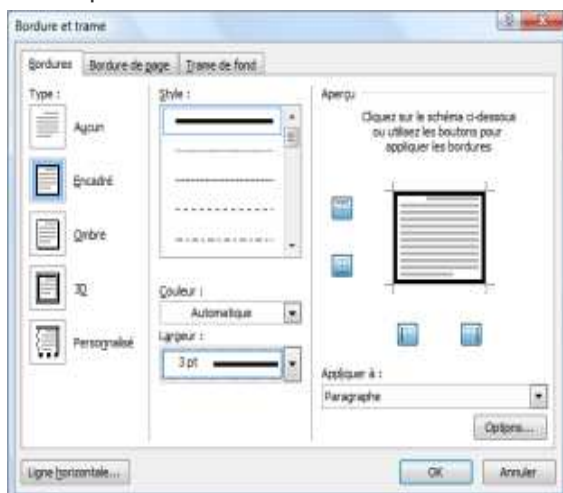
Bordure et trame

Bordures | Bordure de page | Trame de fond

Type :

Aucun

Encadré

Ombre

3D

Personnalisé

Style :

Couleur :

Automatique

Largeur :

3 pt

Aperçu

Cliquez sur le schéma ci-dessous ou utilisez les boutons pour appliquer les bordures

Appliquer à :

Paragraphe

Options...

Ligne horizontale...

OK

Annuler